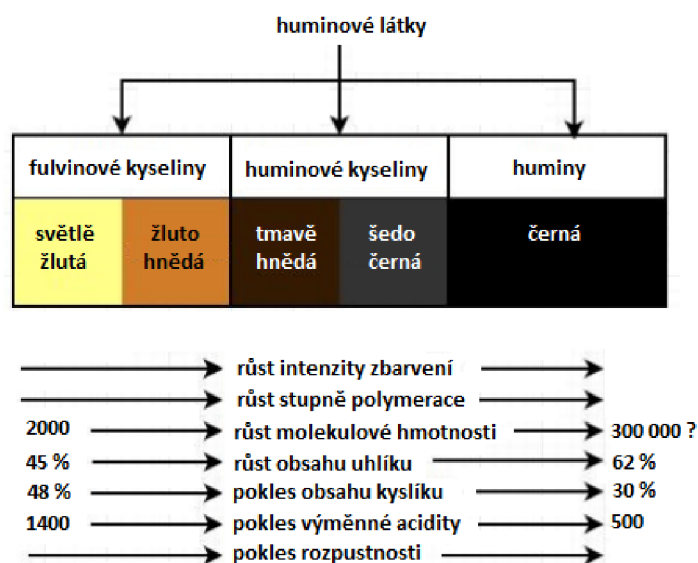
huminové látky

| fulvinové kyseliny | | huminové kyseliny | | huminy |
|---|---|---|---|---|
| světle žlutá | žluto hnědá | tmavě hnědá | šedo černá | černá |

růst intenzity zbarvení

růst stupně polymerace

2000 růst molekulové hmotnosti 300 000 ?

45 % růst obsahu uhlíku 62 %

48 % pokles obsahu kyslíku 30 %

1400 pokles výměnné acidity 500

pokles rozpustnosti